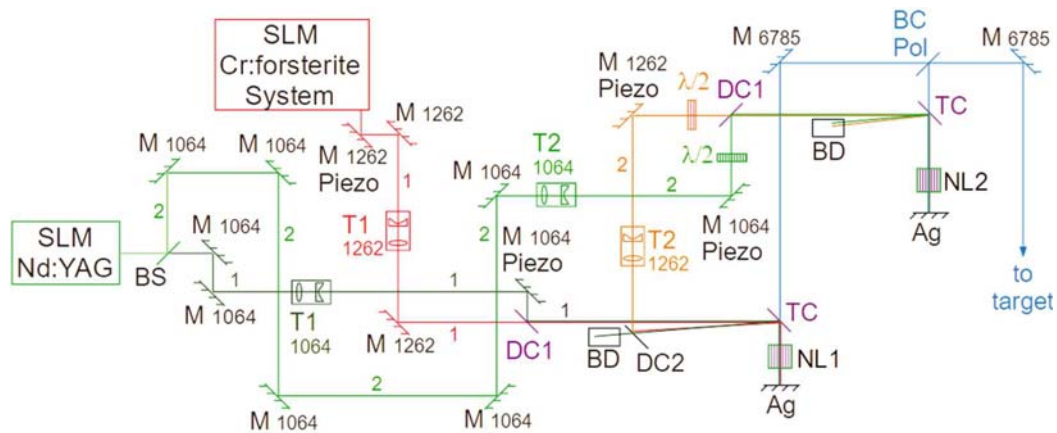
SLM
Cr:forsterite
System

M 1262
M 1262
Piezo
1
T1
1262

M 1064
M 1064
2
2
SLM
Nd:YAG
BS
M 1064
1
M 1064
T1
1064
1
M 1262
1
2
M 1064
M 1064

M 1064
T2
1064
2
M 1064
Piezo
1
DC1

M 1262
Piezo
$\lambda/2$
DC1
$\lambda/2$
2
2
M 1064
Piezo
T2
1262
BD
DC2

M 6785
BC
Pol
M 6785
TC
BD
NL2
Ag
to
target
TC
NL1
Ag